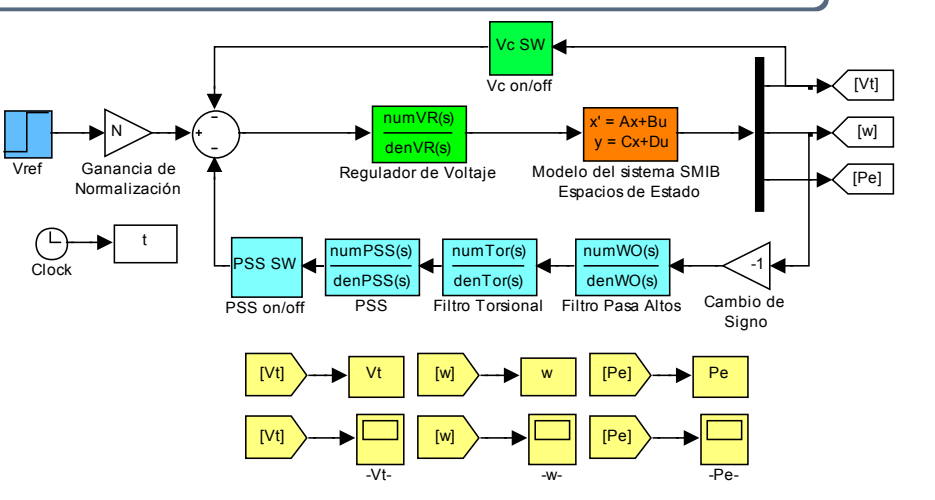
Vc SW

Vc on/off

[Vt]

[w]

[Pe]

Vref

N

Ganancia de Normalización

+
-
-

$\frac{numVR(s)}{denVR(s)}$

Regulador de Voltaje

x' = Ax+Bu
y = Cx+Du

Modelo del sistema SMIB Espacios de Estado

Clock

t

PSS SW

PSS on/off

$\frac{numPSS(s)}{denPSS(s)}$

PSS

$\frac{numTor(s)}{denTor(s)}$

Filtro Torsional

$\frac{numWO(s)}{denWO(s)}$

Filtro Pasa Altos

-1

Cambio de Signo

[Vt]

Vt

[w]

w

[Pe]

Pe

[Vt]

-Vt-

[w]

-w-

[Pe]

-Pe-